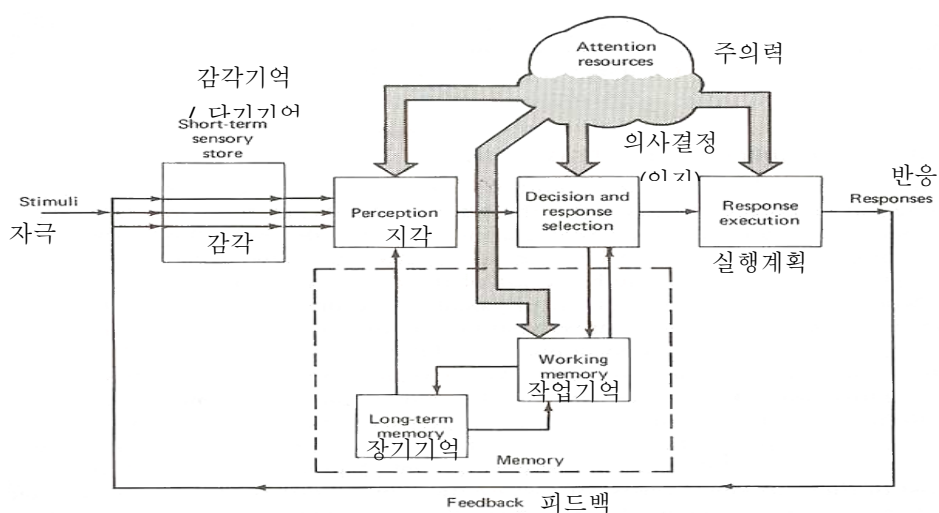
Attention resources

주의력

감각기억

/ 단기기억

Short-term sensory store

의사결정

(인지)

반응

Stimuli

자극

감각

Perception

지각

Decision and response selection

Response execution

Responses

실행계획

Working memory

작업기억

Long-term memory

장기기억

Memory

Feedback

피드백